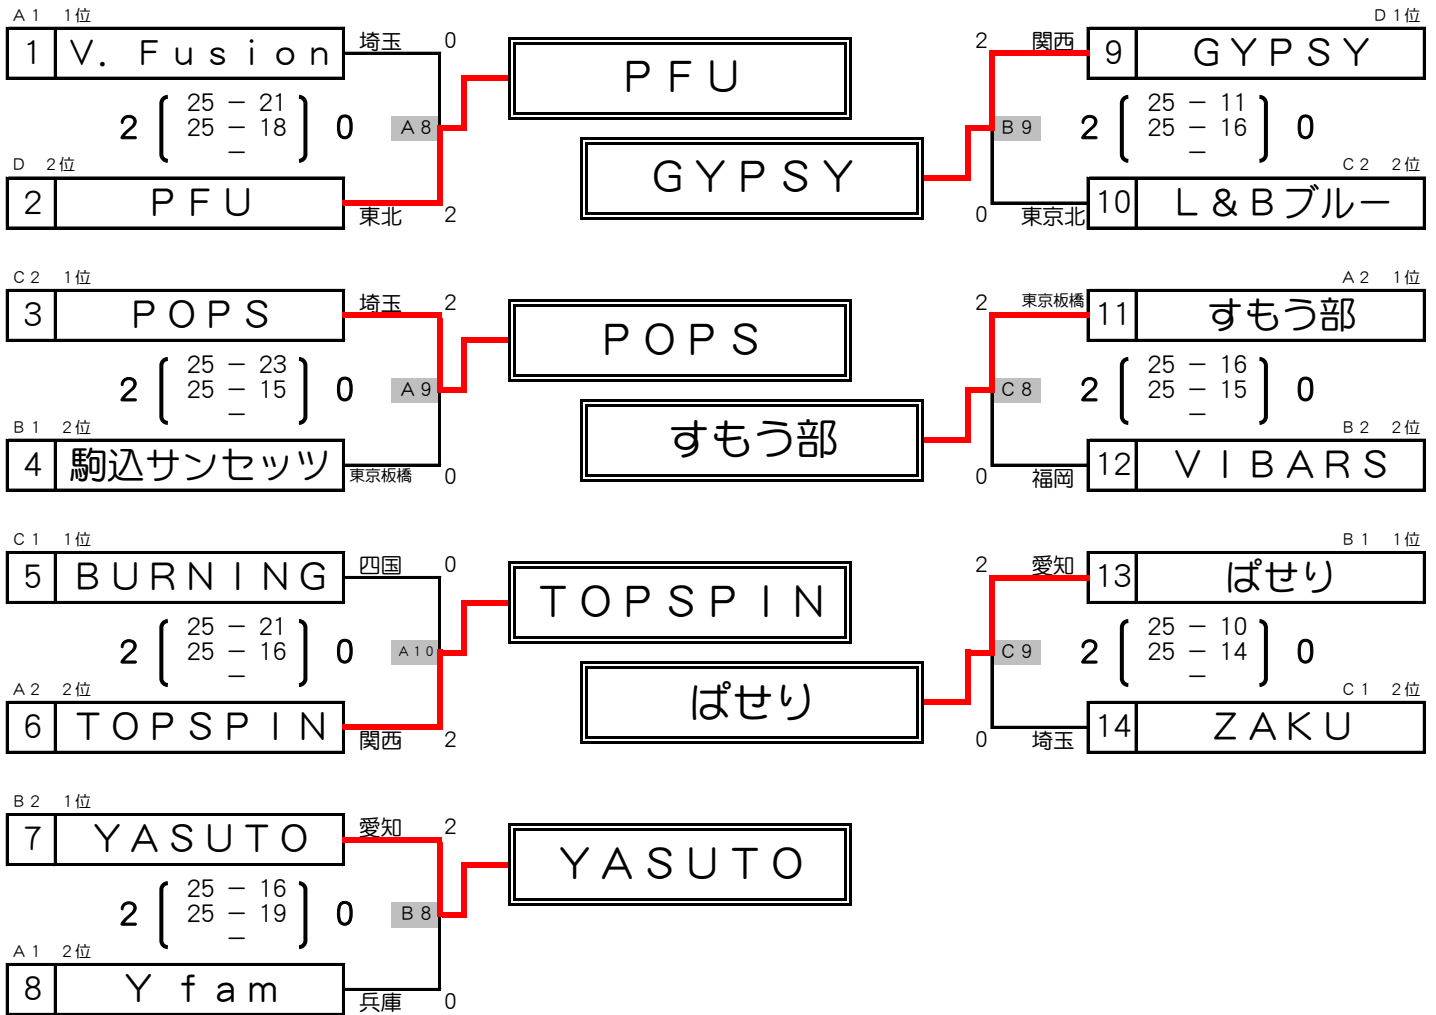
A 1 1位
1 V. Fusion
埼玉 0
2 ( 25 − 21 / 25 − 18 / − ) 0
A 8
D 2位
2 PFU
東北 2

PFU

GYPSY

D 1位
2 関西
9 GYPSY
B 9
2 ( 25 − 11 / 25 − 16 / − ) 0
C 2 2位
0 東京北
10 L&Bブルー

C 2 1位
3 POPS
埼玉 2
2 ( 25 − 23 / 25 − 15 / − ) 0
A 9
B 1 2位
4 駒込サンセッツ
東京板橋 0

POPS

すもう部

A 2 1位
2 東京板橋
11 すもう部
C 8
2 ( 25 − 16 / 25 − 15 / − ) 0
B 2 2位
0 福岡
12 VIBARS

C 1 1位
5 BURNING
四国 0
2 ( 25 − 21 / 25 − 16 / − ) 0
A 10
A 2 2位
6 TOPSPIN
関西 2

TOPSPIN

ぱせり

B 1 1位
2 愛知
13 ぱせり
C 9
2 ( 25 − 10 / 25 − 14 / − ) 0
C 1 2位
0 埼玉
14 ZAKU

B 2 1位
7 YASUTO
愛知 2
2 ( 25 − 16 / 25 − 19 / − ) 0
B 8
A 1 2位
8 Y fam
兵庫 0

YASUTO